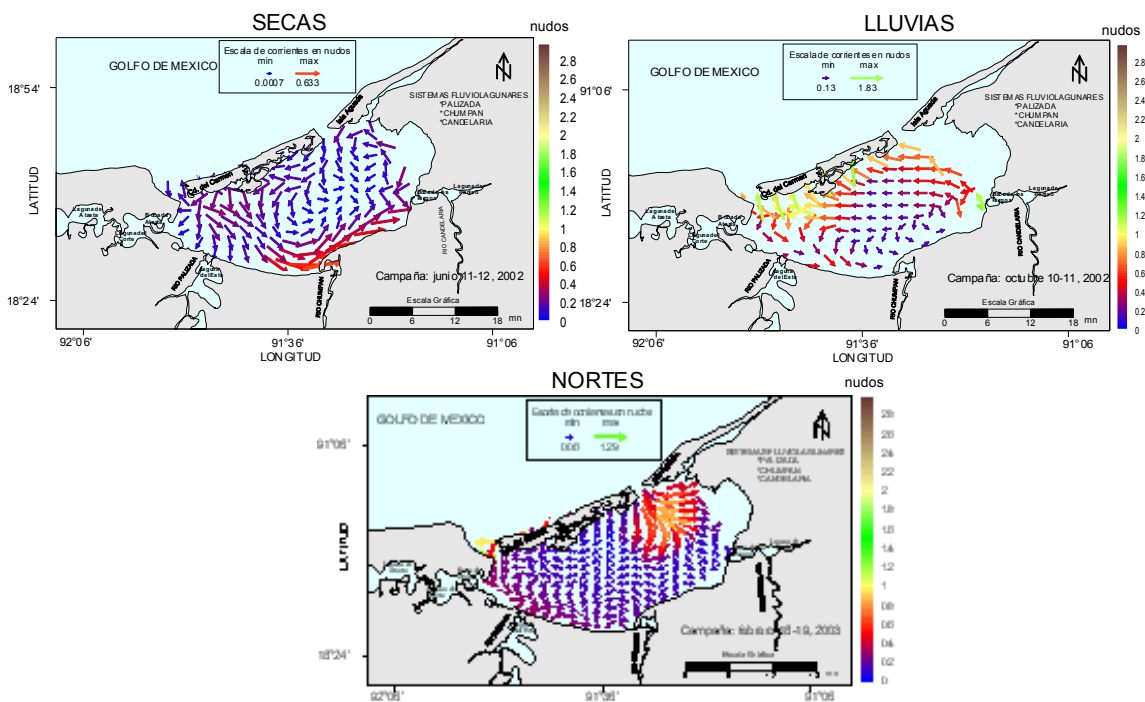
SECAS

nudos

Escala de corrientes en nudos
min max
0.0007 0.633

GOLFO DE MEXICO

18°54'

SISTEMAS FLUVIOLAGUNARES
*PALIZADA
*CHUMPAN
*CANDELARIA

Isla Aguada

Cd. del Carmen

Laguna de Atasta

Laguna de Pom

Laguna del Este

Laguna de Panlau

Laguna de Balchacah

RIO PALIZADA

RIO CHUMPAN

RIO CANDELARIA

LATITUD

Campaña: junio 11-12, 2002

18°24'

Escala Gráfica
0 6 12 18 mn

92°06' 91°36' 91°06'
LONGITUD

2.8
2.6
2.4
2.2
2
1.8
1.6
1.4
1.2
1
0.8
0.6
0.4
0.2
0

LLUVIAS

nudos

Escala de corrientes en nudos
min max
0.13 1.83

GOLFO DE MEXICO

91°06'

SISTEMAS FLUVIOLAGUNARES
*PALIZADA
*CHUMPAN
*CANDELARIA

Isla Aguada

Cd. del Carmen

RIO PALIZADA

RIO CHUMPAN

RIO CANDELARIA

LATITUD

Campaña: octubre 10-11, 2002

18°24'

Escala Gráfica
0 6 12 18 mn

92°06' 91°36' 91°06'
LONGITUD

2.8
2.6
2.4
2.2
2
1.8
1.6
1.4
1.2
1
0.8
0.6
0.4
0.2
0

NORTES

nudos

GOLFO DE MEXICO

Escala de corrientes en nudos
min max
0.06 1.29

91°06'

SISTEMAS FLUVIOLAGUNARES
*PALIZADA
*CHUMPAN
*CANDELARIA

LATITUD

Campaña: febrero 18-19, 2003

18°24'

Escala Gráfica

92°06' 91°36' 91°06'

2.8
2.6
2.4
2.2
2
1.8
1.6
1.4
1.2
1
0.8
0.6
0.4
0.2
0